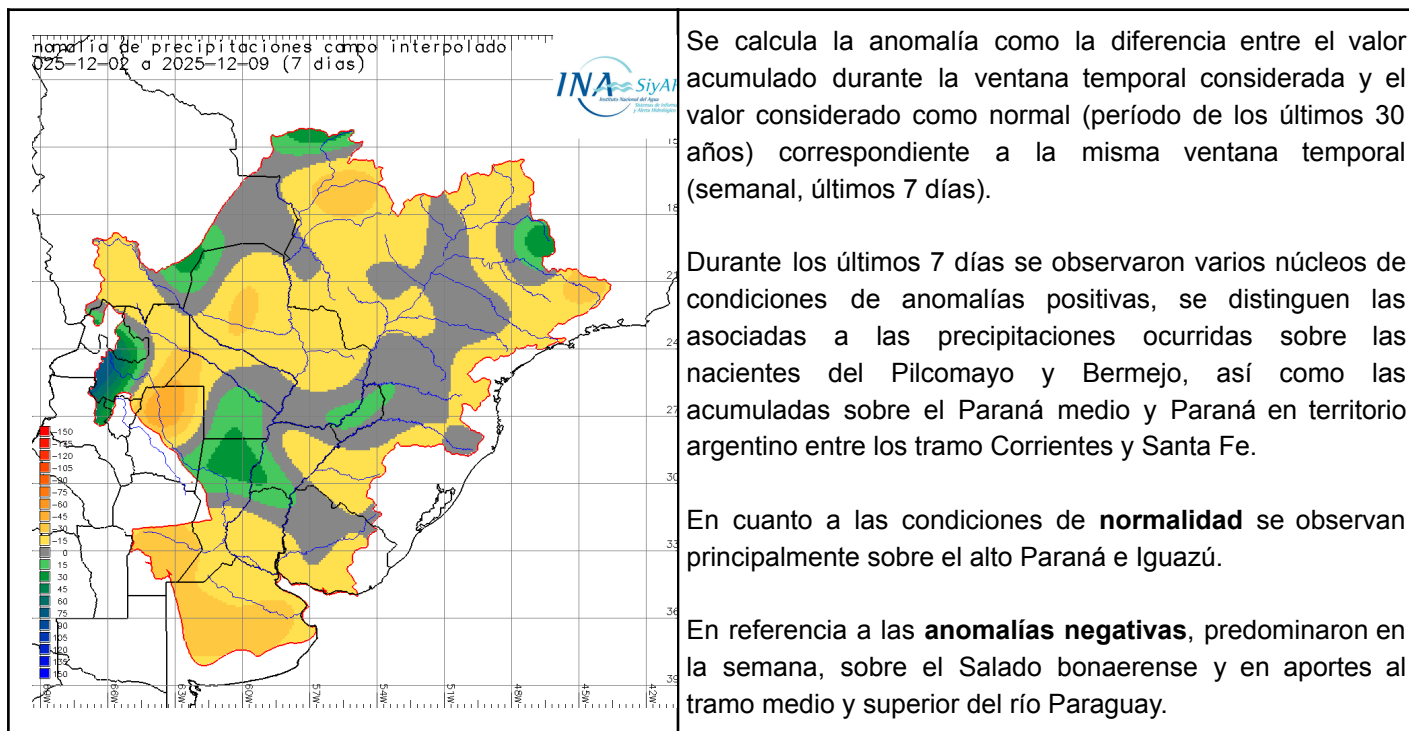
nomalia de precipitaciones campo interpolado
025-12-02 a 2025-12-09 (7 dias)

INA SiyAH Instituto Nacional del Agua

-150
-135
-120
-105
-90
-75
-60
-45
-30
-15
0
15
30
45
60
75
90
105
120
135
150

15
18
21
24
27
30
33
36
39

69W 66W 63W 60W 57W 54W 51W 48W 45W 42W

Se calcula la anomalía como la diferencia entre el valor acumulado durante la ventana temporal considerada y el valor considerado como normal (período de los últimos 30 años) correspondiente a la misma ventana temporal (semanal, últimos 7 días).

Durante los últimos 7 días se observaron varios núcleos de condiciones de anomalías positivas, se distinguen las asociadas a las precipitaciones ocurridas sobre las nacientes del Pilcomayo y Bermejo, así como las acumuladas sobre el Paraná medio y Paraná en territorio argentino entre los tramo Corrientes y Santa Fe.

En cuanto a las condiciones de **normalidad** se observan principalmente sobre el alto Paraná e Iguazú.

En referencia a las **anomalías negativas**, predominaron en la semana, sobre el Salado bonaerense y en aportes al tramo medio y superior del río Paraguay.